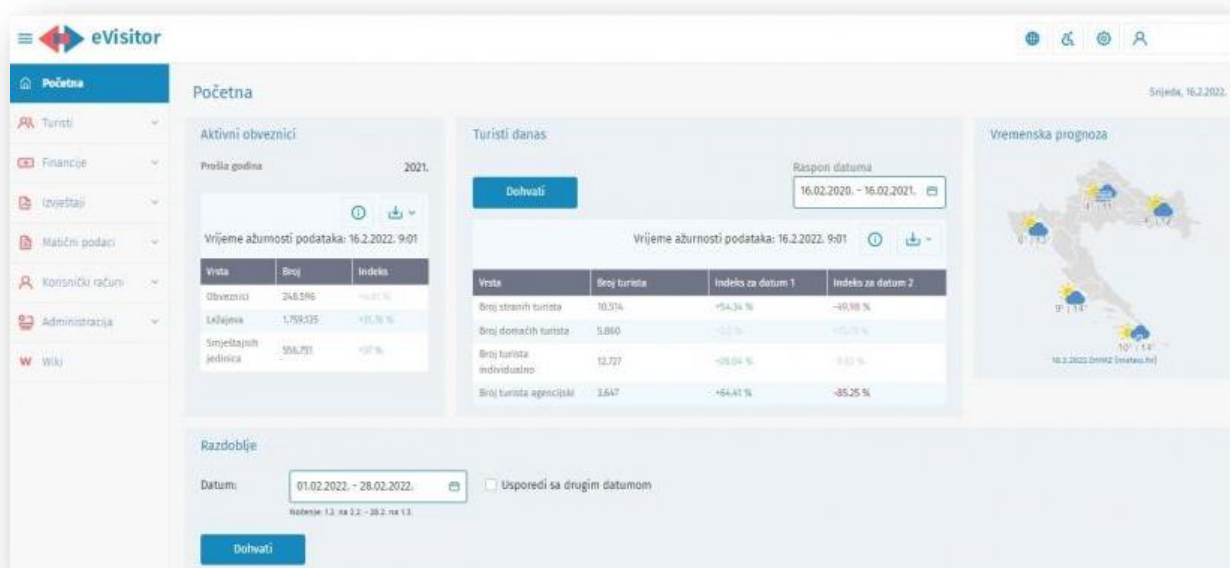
eVisitor

Početna
Turisti
Financije
Izvještaji
Matični podaci
Korisnički račun
Administracija
Wiki

Početna

Srijeda, 16.2.2022.

Aktivni obveznici

Prošla godina 2021.

Vrijeme ažurnosti podataka: 16.2.2022. 9:01

| Vrsta | Broj | Indeks |
|---|---|---|
| Obveznici | 248.596 | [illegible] |
| Ležajeva | 1.759.125 | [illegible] |
| Smještajnih jedinica | 556.751 | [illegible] |

Turisti danas

Dohvati

Raspon datuma
16.02.2020. - 16.02.2021.

Vrijeme ažurnosti podataka: 16.2.2022. 9:01

| Vrsta | Broj turista | Indeks za datum 1 | Indeks za datum 2 |
|---|---|---|---|
| Broj stranih turista | 10.514 | +54,34 % | -49,98 % |
| Broj domaćih turista | 5.860 | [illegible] | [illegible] |
| Broj turista individualno | 12.727 | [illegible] | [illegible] |
| Broj turista agencijski | 3.647 | +64,41 % | -85,25 % |

Vremenska prognoza

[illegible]
9° | 14°
10° | 14°
16.2.2022. DHMZ (meteo.hr)

Razdoblje

Datum: 01.02.2022. - 28.02.2022.
Usporedi sa drugim datumom
Noćenje: 1.2. na 2.2. - 28.2. na 1.3.

Dohvati